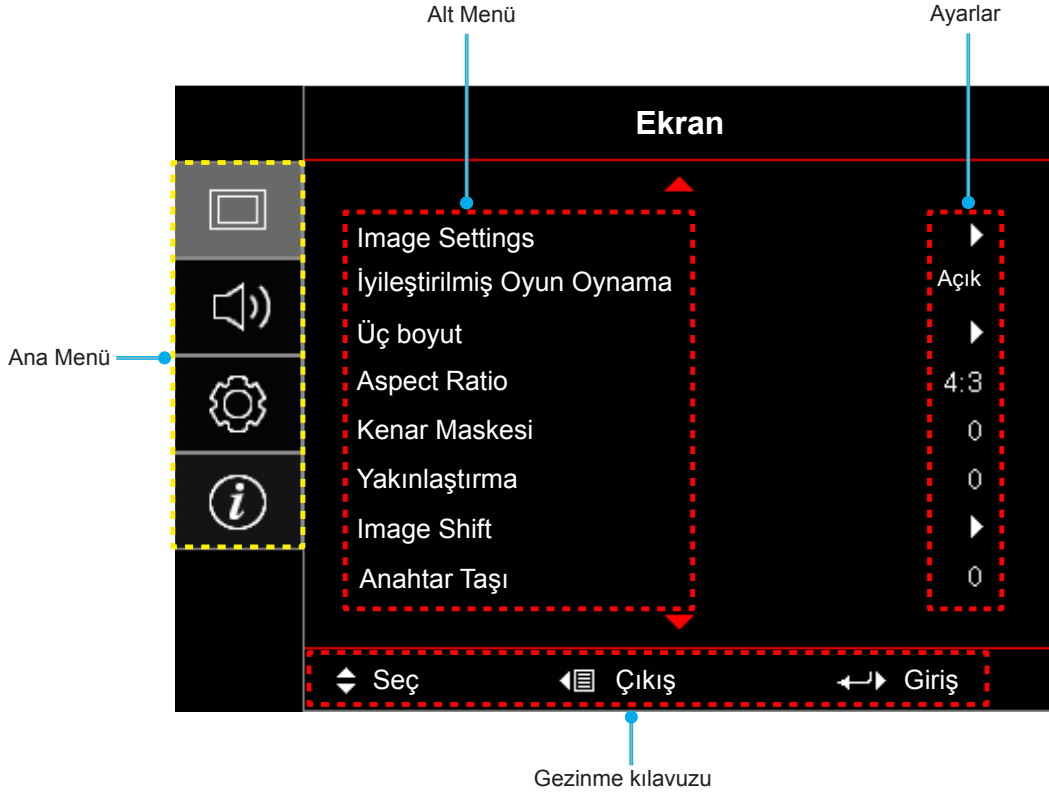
Alt Menü

Ayarlar

Ekran

Ana Menü

Image Settings
İyileştirilmiş Oyun Oynama — Açık
Üç boyut
Aspect Ratio — 4:3
Kenar Maskesi — 0
Yakınlaştırma — 0
Image Shift
Anahtar Taşı — 0

Seç

Çıkış

Giriş

Gezinme kılavuzu